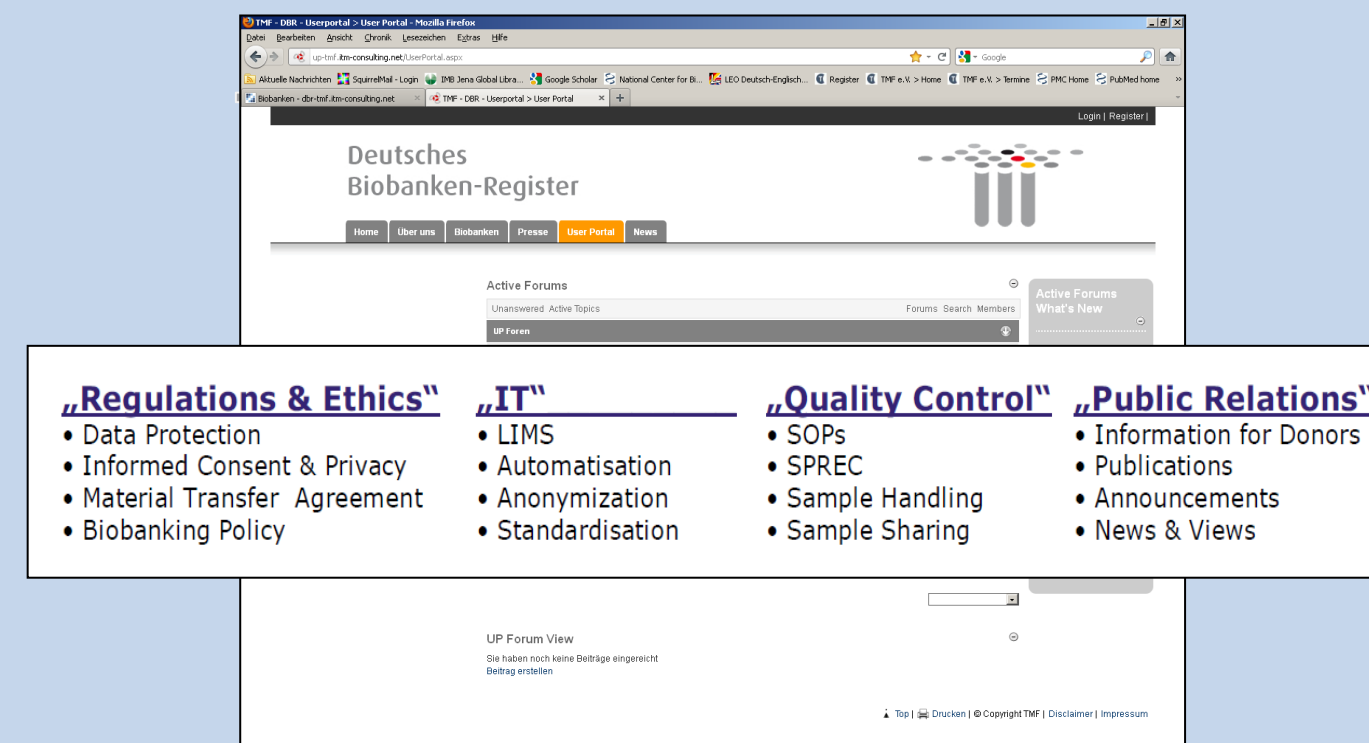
TMF - DBR - Userportal > User Portal - Mozilla Firefox

Datei Bearbeiten Ansicht Chronik Lesezeichen Extras Hilfe

up-tmf.itm-consulting.net/UserPortal.aspx

Google

Aktuelle Nachrichten SquirrelMail - Login IMB Jena Global Libra... Google Scholar National Center for Bi... LEO Deutsch-Englisch... Register TMF e.V. > Home TMF e.V. > Termine PMC Home PubMed home

Biobanken - dbr-tmf.itm-consulting.net | TMF - DBR - Userportal > User Portal

Login | Register |

Deutsches Biobanken-Register

Home | Über uns | Biobanken | Presse | User Portal | News

Active Forums

Unanswered Active Topics

Forums Search Members

UP Foren

Active Forums What's New

„Regulations & Ethics"
• Data Protection
• Informed Consent & Privacy
• Material Transfer Agreement
• Biobanking Policy

„IT"
• LIMS
• Automatisation
• Anonymization
• Standardisation

„Quality Control"
• SOPs
• SPREC
• Sample Handling
• Sample Sharing

„Public Relations"
• Information for Donors
• Publications
• Announcements
• News & Views

UP Forum View

Sie haben noch keine Beiträge eingereicht

Beitrag erstellen

Top | Drucken | © Copyright TMF | Disclaimer | Impressum